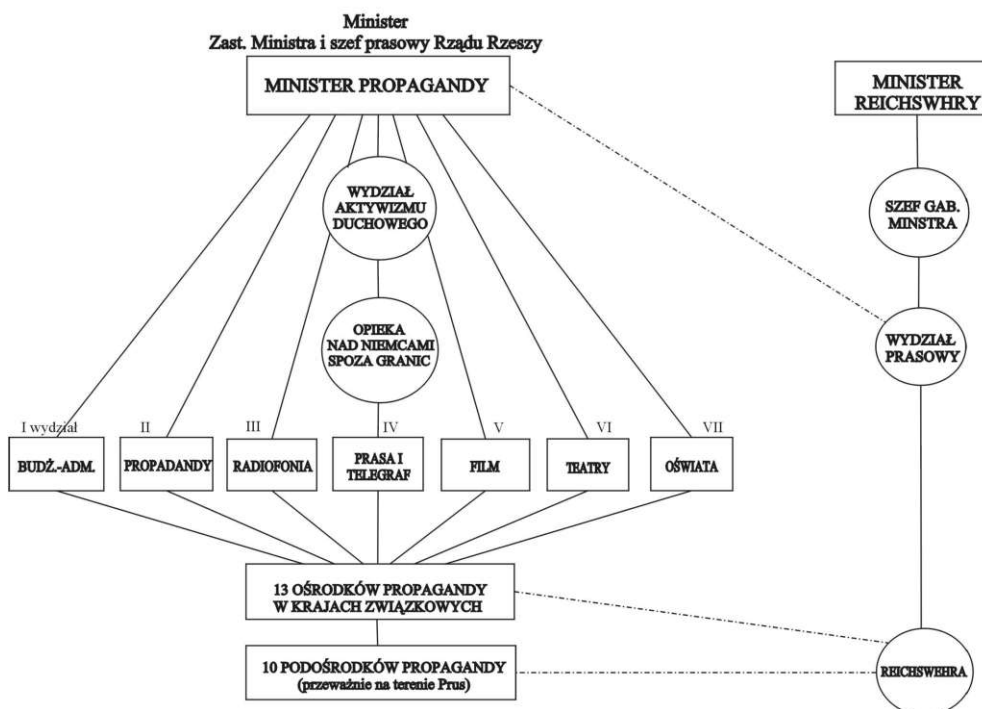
Minister
Zast. Ministra i szef prasowy Rządu Rzeszy

MINISTER PROPAGANDY

MINISTER REICHSWHRY

WYDZIAŁ AKTYWIZMU DUCHOWEGO

SZEF GAB. MINSTRA

OPIEKA NAD NIEMCAMI SPOZA GRANIC

WYDZIAŁ PRASOWY

I wydział
BUDŻ.-ADM.

II
PROPADANDY

III
RADIOFONIA

IV
PRASA I TELEGRAF

V
FILM

VI
TEATRY

VII
OŚWIATA

13 OŚRODKÓW PROPAGANDY W KRAJACH ZWIĄZKOWYCH

10 PODOŚRODKÓW PROPAGANDY (przeważnie na terenie Prus)

REICHSWEHRA